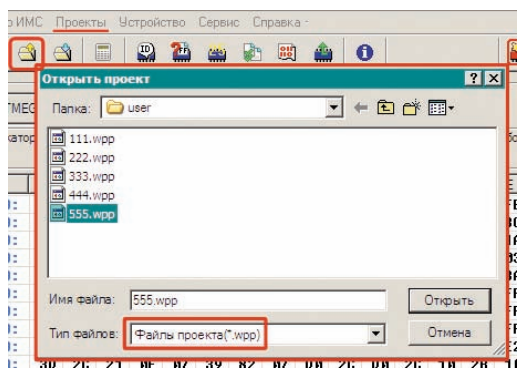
о ИМС Проекты Устройство Сервис Справка

ID

TMEC

катор

Открыть проект

?

Папка: user

111.wpp
222.wpp
333.wpp
444.wpp
555.wpp

Имя файла: 555.wpp

Открыть

Тип файлов: Файлы проекта(*.wpp)

Отмена

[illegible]